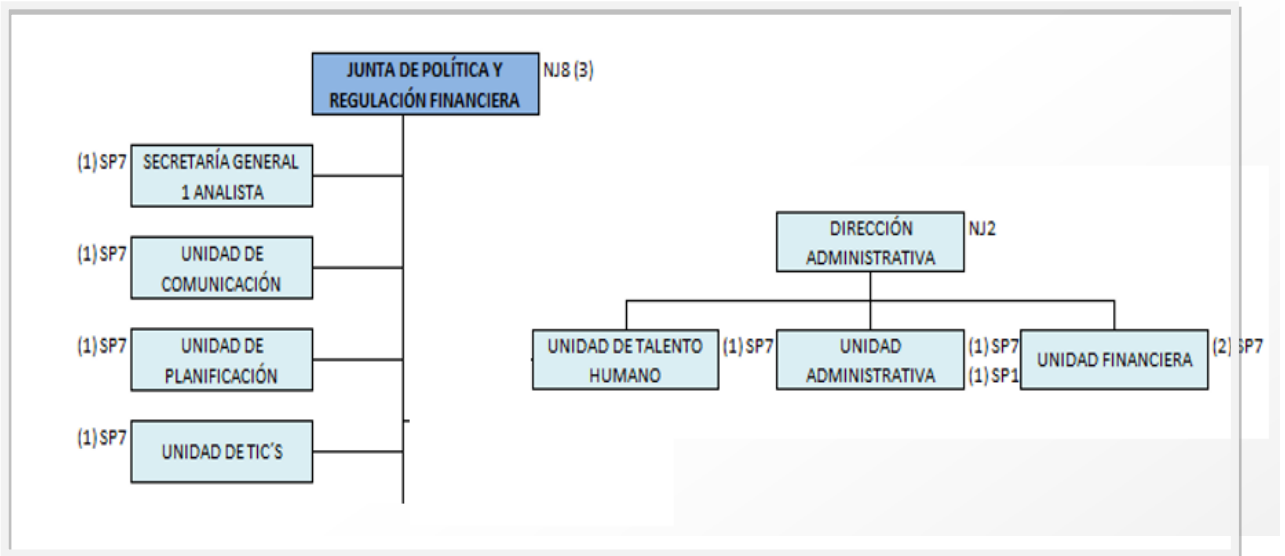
JUNTA DE POLÍTICA Y REGULACIÓN FINANCIERA NJ8 (3)

(1) SP7 SECRETARÍA GENERAL 1 ANALISTA

(1) SP7 UNIDAD DE COMUNICACIÓN

(1) SP7 UNIDAD DE PLANIFICACIÓN

(1) SP7 UNIDAD DE TIC´S

DIRECCIÓN ADMINISTRATIVA NJ2

UNIDAD DE TALENTO HUMANO (1) SP7

UNIDAD ADMINISTRATIVA (1) SP7 (1) SP1

UNIDAD FINANCIERA (2) SP7